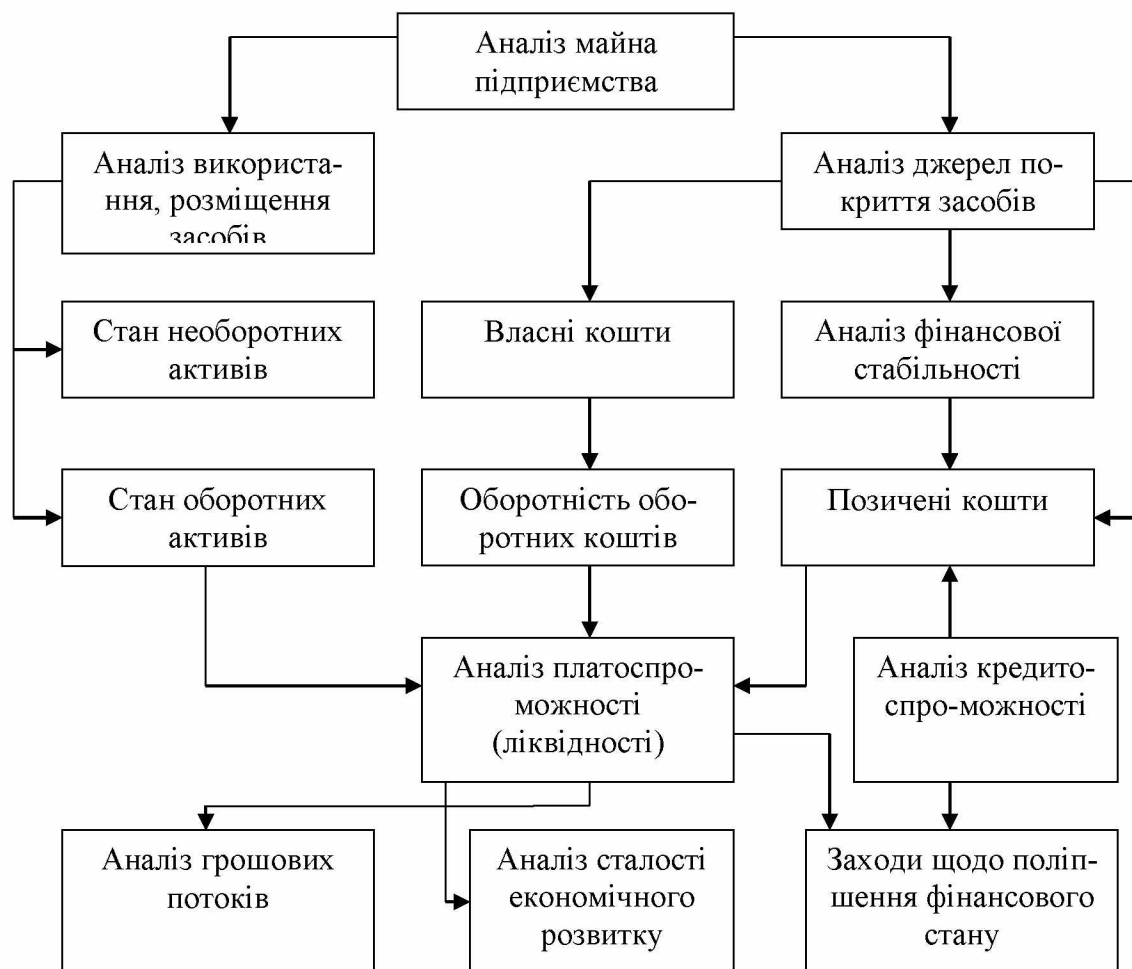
Аналіз майна підприємства

Аналіз використання, розміщення засобів

Аналіз джерел покриття засобів

Стан необоротних активів

Власні кошти

Аналіз фінансової стабільності

Стан оборотних активів

Оборотність оборотних коштів

Позичені кошти

Аналіз платоспроможності (ліквідності)

Аналіз кредитоспро-можності

Аналіз грошових потоків

Аналіз сталості економічного розвитку

Заходи щодо поліпшення фінансового стану